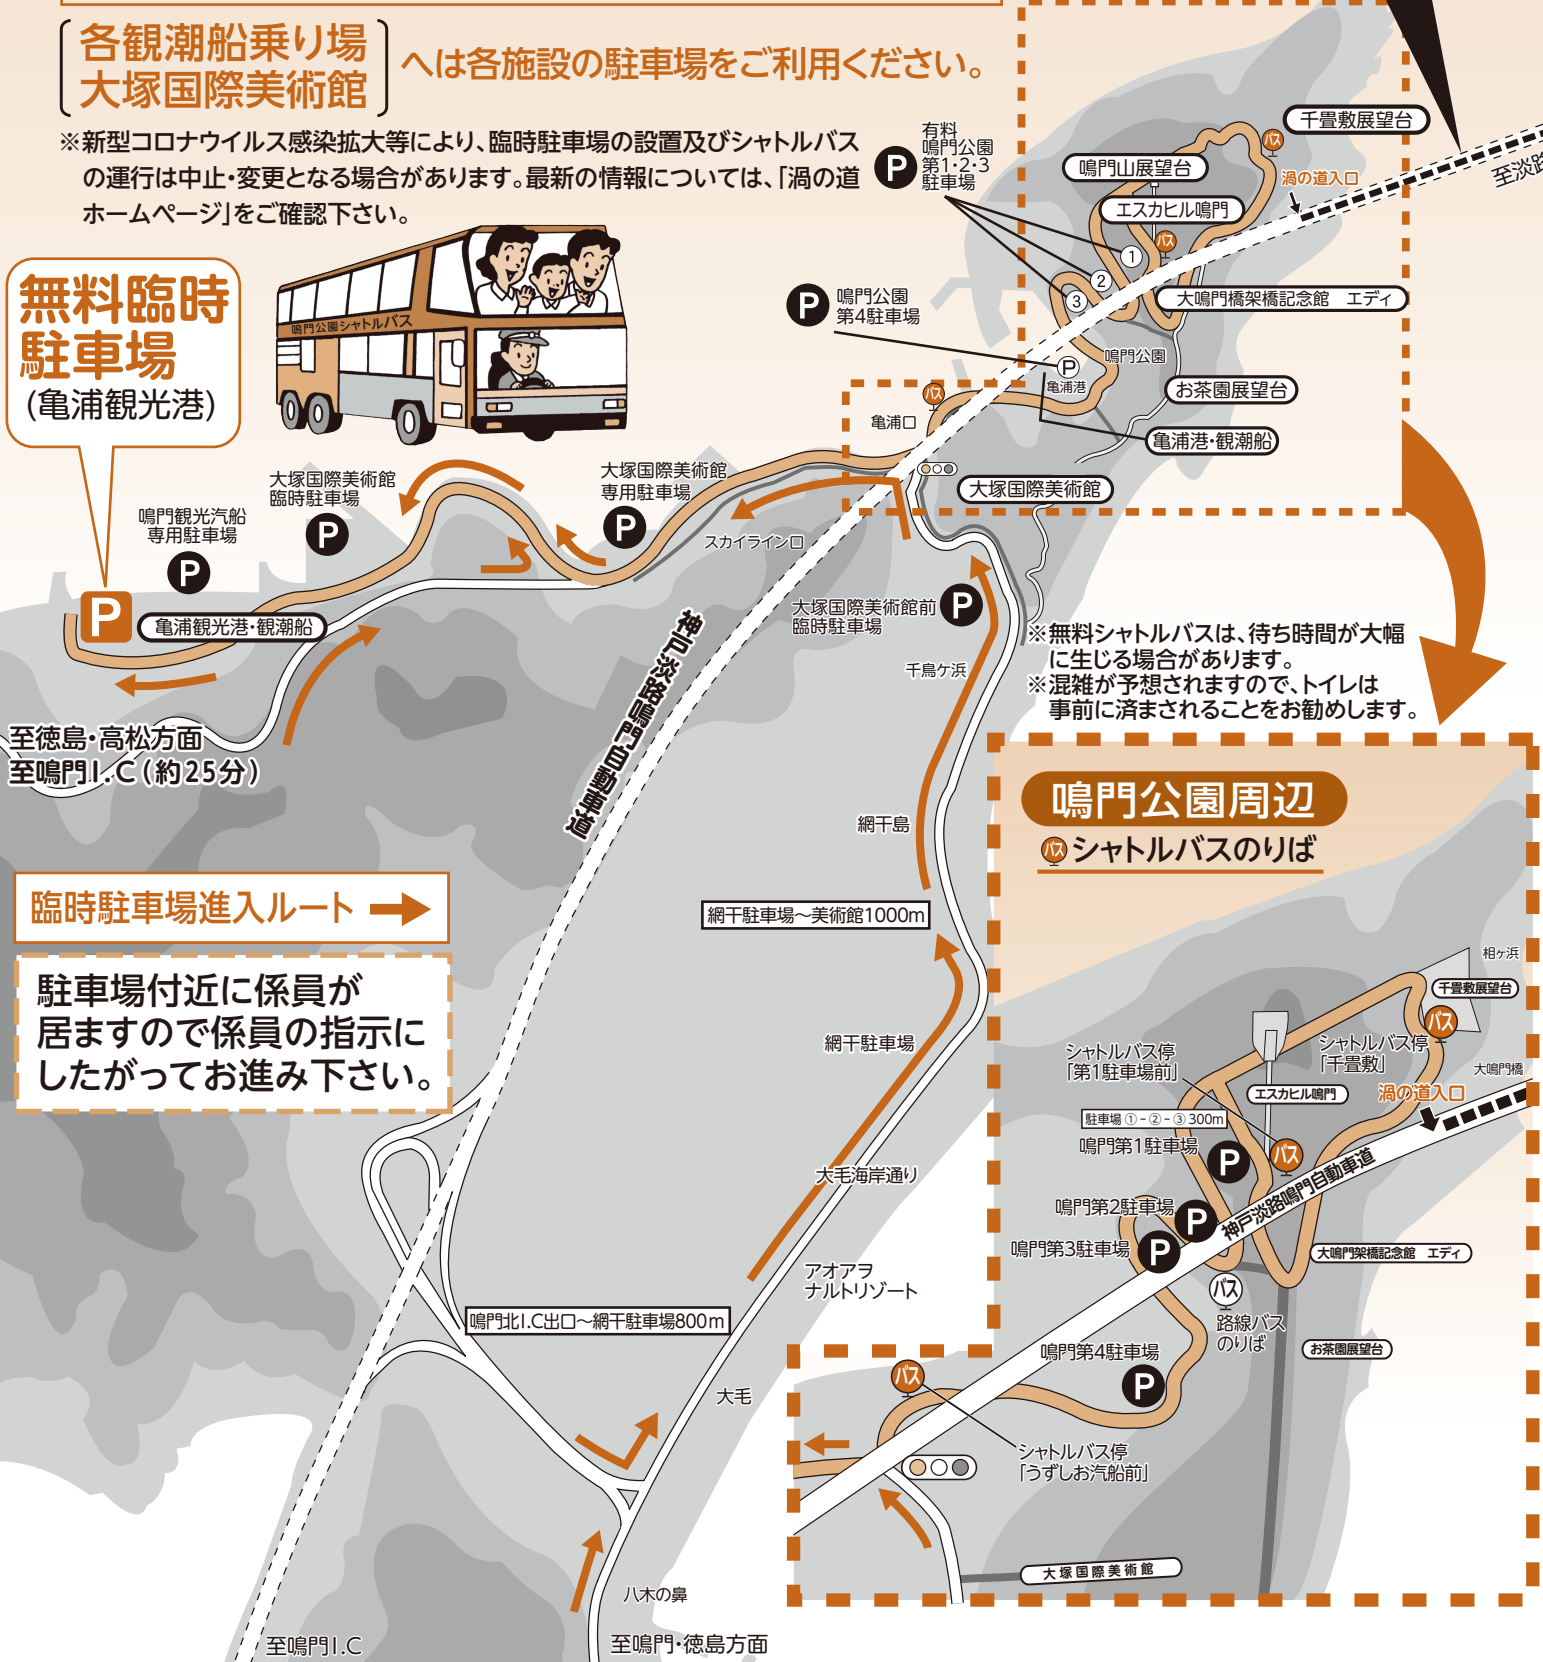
各観潮船乗り場
大塚国際美術館
へは各施設の駐車場をご利用ください。

※新型コロナウイルス感染拡大等により、臨時駐車場の設置及びシャトルバスの運行は中止・変更となる場合があります。最新の情報については、「渦の道ホームページ」をご確認下さい。

無料臨時駐車場
(亀浦観光港)

鳴門公園シャトルバス

有料
鳴門公園
第1・2・3
駐車場

千畳敷展望台
鳴門山展望台
渦の道入口
至淡路
エスカヒル鳴門
大鳴門橋架橋記念館 エディ
鳴門公園
第4駐車場
鳴門公園
亀浦港
お茶園展望台
亀浦口
亀浦港・観潮船
大塚国際美術館
大塚国際美術館
臨時駐車場
大塚国際美術館
専用駐車場
鳴門観光汽船
専用駐車場
スカイライン口
亀浦観光港・観潮船
大塚国際美術館前
臨時駐車場
千鳥ケ浜
※無料シャトルバスは、待ち時間が大幅に生じる場合があります。
※混雑が予想されますので、トイレは事前に済まされることをお勧めします。
至徳島・高松方面
至鳴門I.C(約25分)
神戸淡路鳴門自動車道
網干島
鳴門公園周辺
バス シャトルバスのりば
臨時駐車場進入ルート
網干駐車場～美術館1000m
駐車場付近に係員が居ますので係員の指示にしたがってお進み下さい。
相ヶ浜
千畳敷展望台
網干駐車場
シャトルバス停「第1駐車場前」
シャトルバス停「千畳敷」
大鳴門橋
エスカヒル鳴門
渦の道入口
駐車場 ①-②-③ 300m
鳴門第1駐車場
大毛海岸通り
鳴門第2駐車場
神戸淡路鳴門自動車道
鳴門第3駐車場
大鳴門架橋記念館 エディ
アオアヲ
ナルトリゾート
路線バス
のりば
鳴門北I.C出口～網干駐車場800m
鳴門第4駐車場
お茶園展望台
大毛
シャトルバス停「うずしお汽船前」
大塚国際美術館
八木の鼻
至鳴門I.C
至鳴門・徳島方面